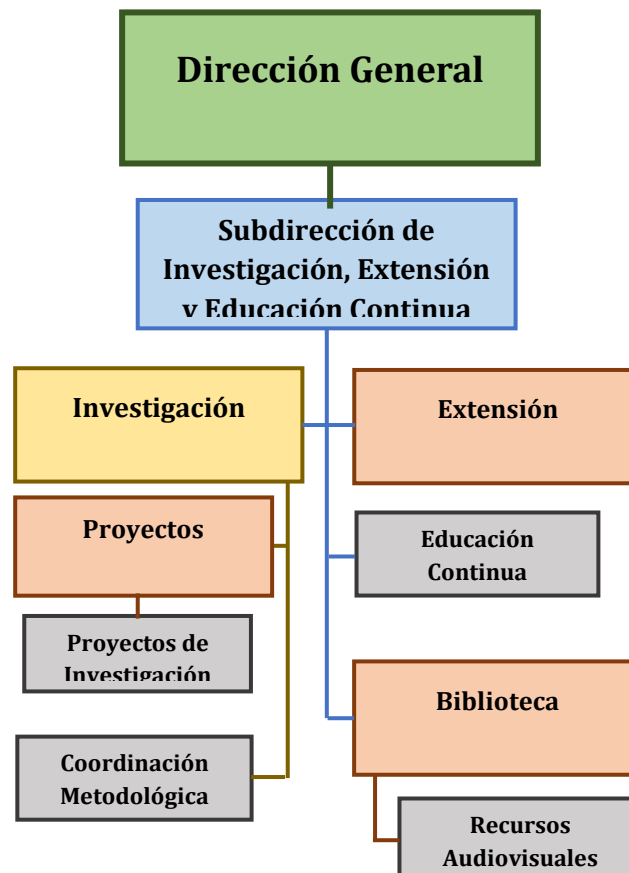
Dirección General

Subdirección de Investigación, Extensión y Educación Continua

Investigación

Extensión

Proyectos

Educación Continua

Proyectos de Investigación

Biblioteca

Coordinación Metodológica

Recursos Audiovisuales